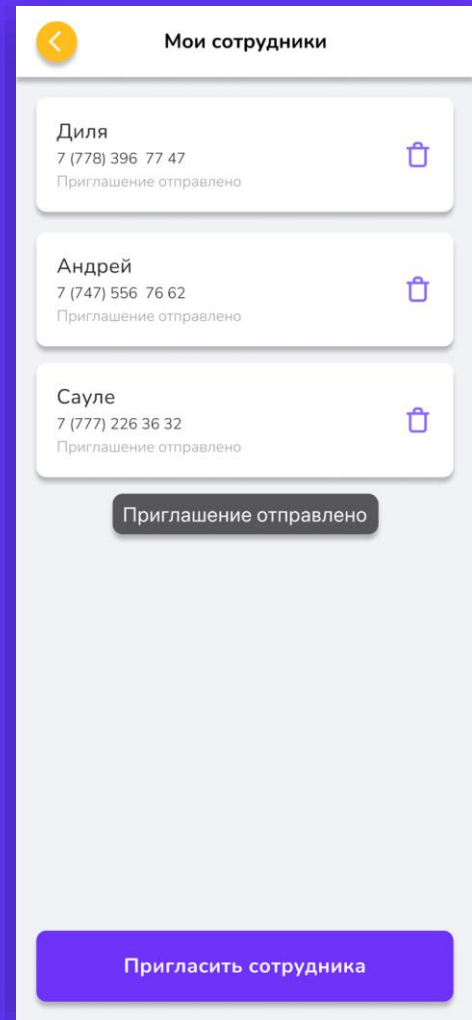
Мои сотрудники

Диля
7 (778) 396 77 47
Приглашение отправлено

Андрей
7 (747) 556 76 62
Приглашение отправлено

Сауле
7 (777) 226 36 32
Приглашение отправлено

Приглашение отправлено

Пригласить сотрудника